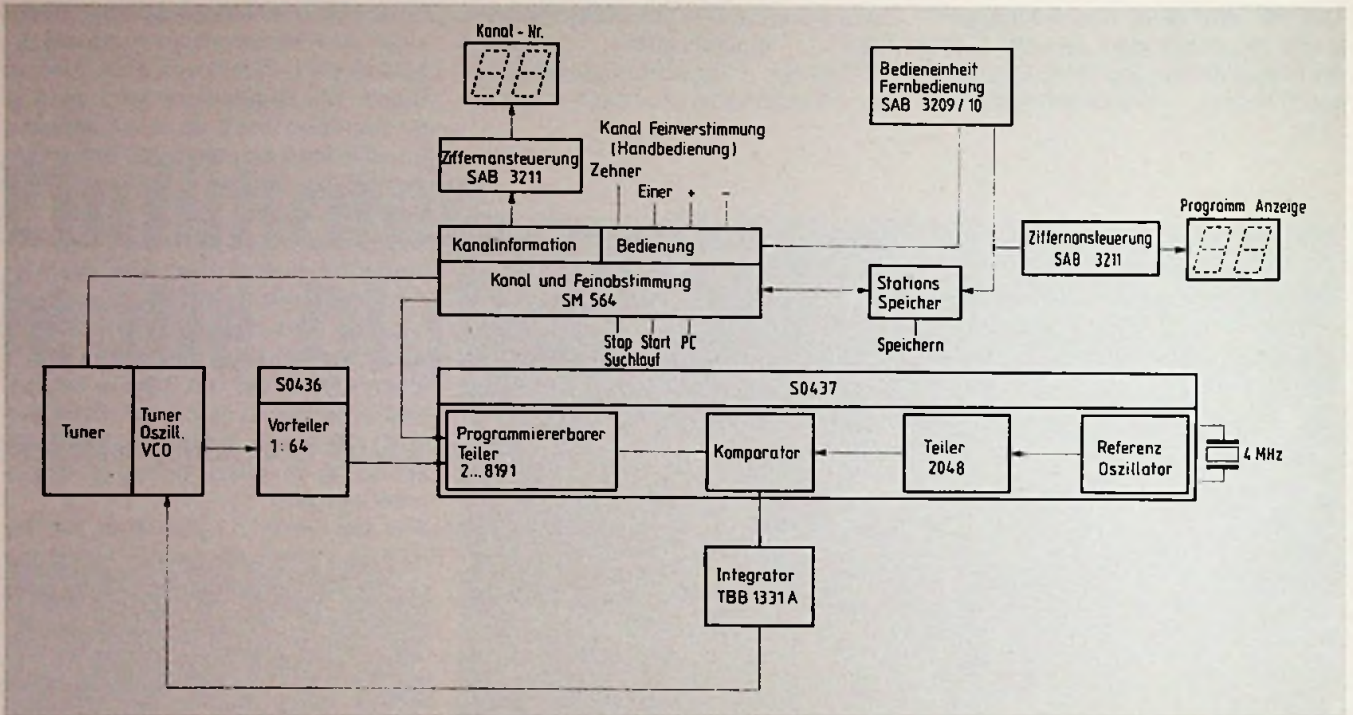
Kanal - Nr.

Bedieneinheit Fernbedienung SAB 3209 / 10

Kanal Feinverstimmung (Handbedienung)

Ziffernansteuerung SAB 3211

Zehner

Einer + -

Programm Anzeige

Kanalinformation

Bedienung

Ziffernansteuerung SAB 3211

Kanal und Feinabstimmung SM 564

Stations Speicher

Stop Start PC Suchlauf

Speichern

Tuner

Tuner Oszill. VCO

S0436

Vorteiler 1: 64

S0437

Programmiererbarer Teiler 2...8191

Komparator

Teiler 2048

Referenz Oszillator

4 MHz

Integrator TBB 1331 A